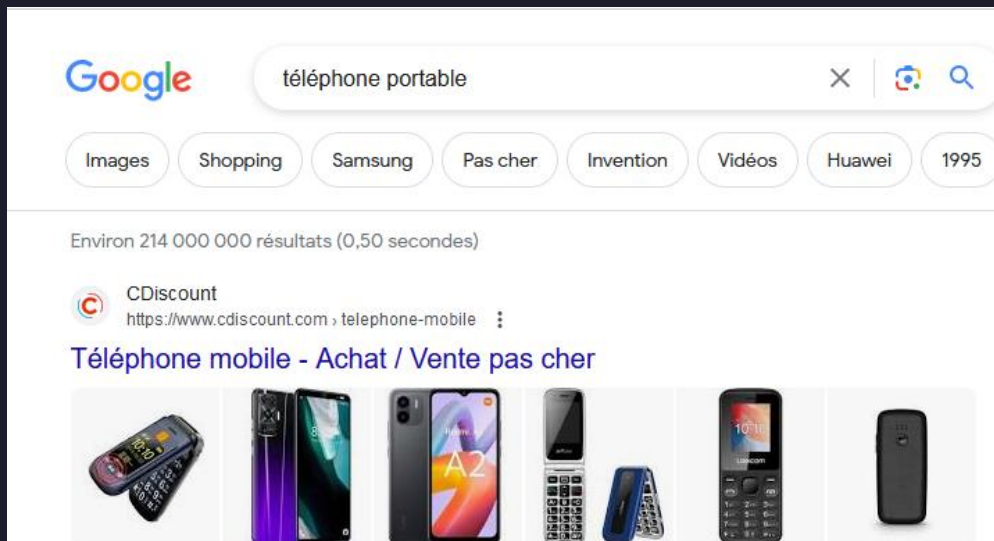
Google

téléphone portable

Images Shopping Samsung Pas cher Invention Vidéos Huawei 1995

Environ 214 000 000 résultats (0,50 secondes)

CDiscount
https://www.cdiscount.com › telephone-mobile

Téléphone mobile - Achat / Vente pas cher